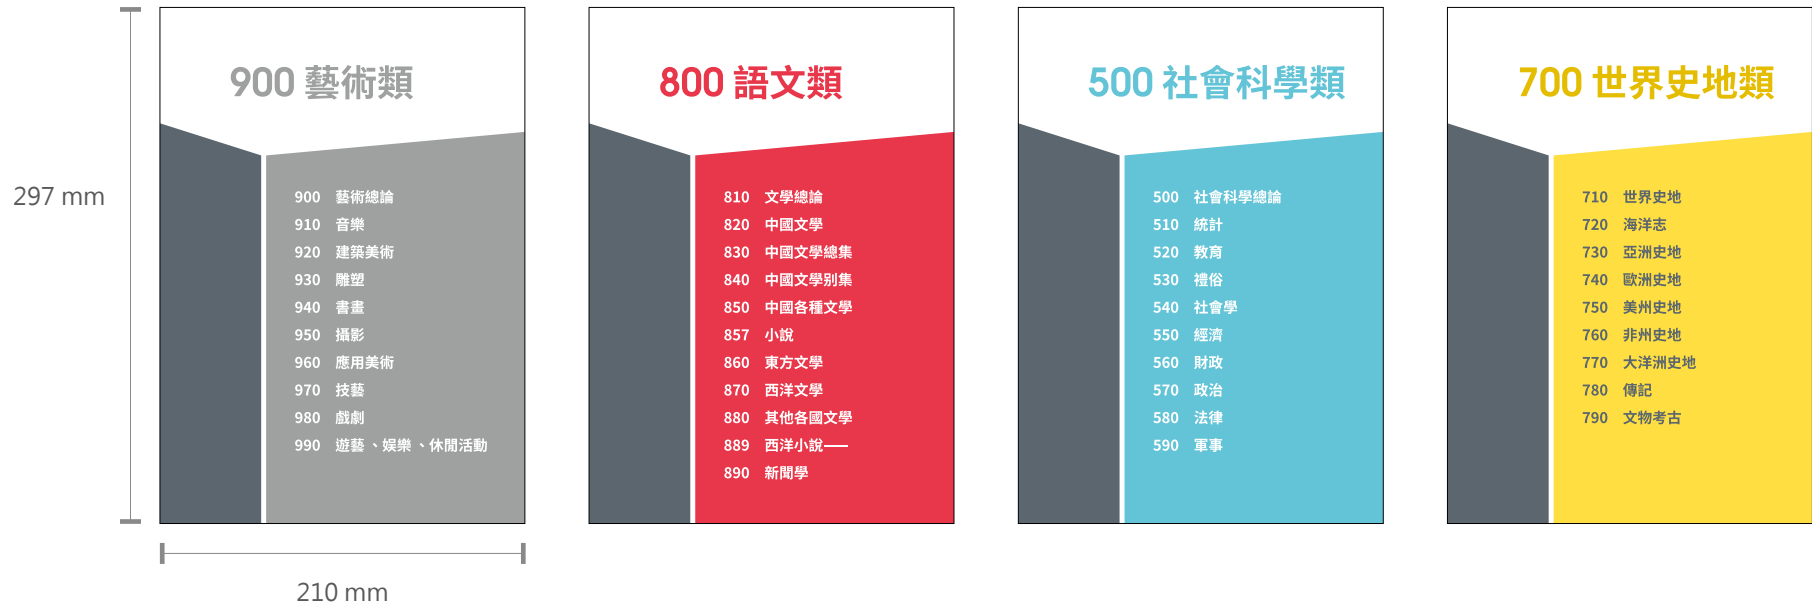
297 mm

900 藝術類

900 藝術總論
910 音樂
920 建築美術
930 雕塑
940 書畫
950 攝影
960 應用美術
970 技藝
980 戲劇
990 遊藝、娛樂、休閒活動

210 mm

800 語文類

810 文學總論
820 中國文學
830 中國文學總集
840 中國文學別集
850 中國各種文學
857 小說
860 東方文學
870 西洋文學
880 其他各國文學
889 西洋小說——
890 新聞學

500 社會科學類

500 社會科學總論
510 統計
520 教育
530 禮俗
540 社會學
550 經濟
560 財政
570 政治
580 法律
590 軍事

700 世界史地類

710 世界史地
720 海洋志
730 亞洲史地
740 歐洲史地
750 美州史地
760 非州史地
770 大洋洲史地
780 傳記
790 文物考古